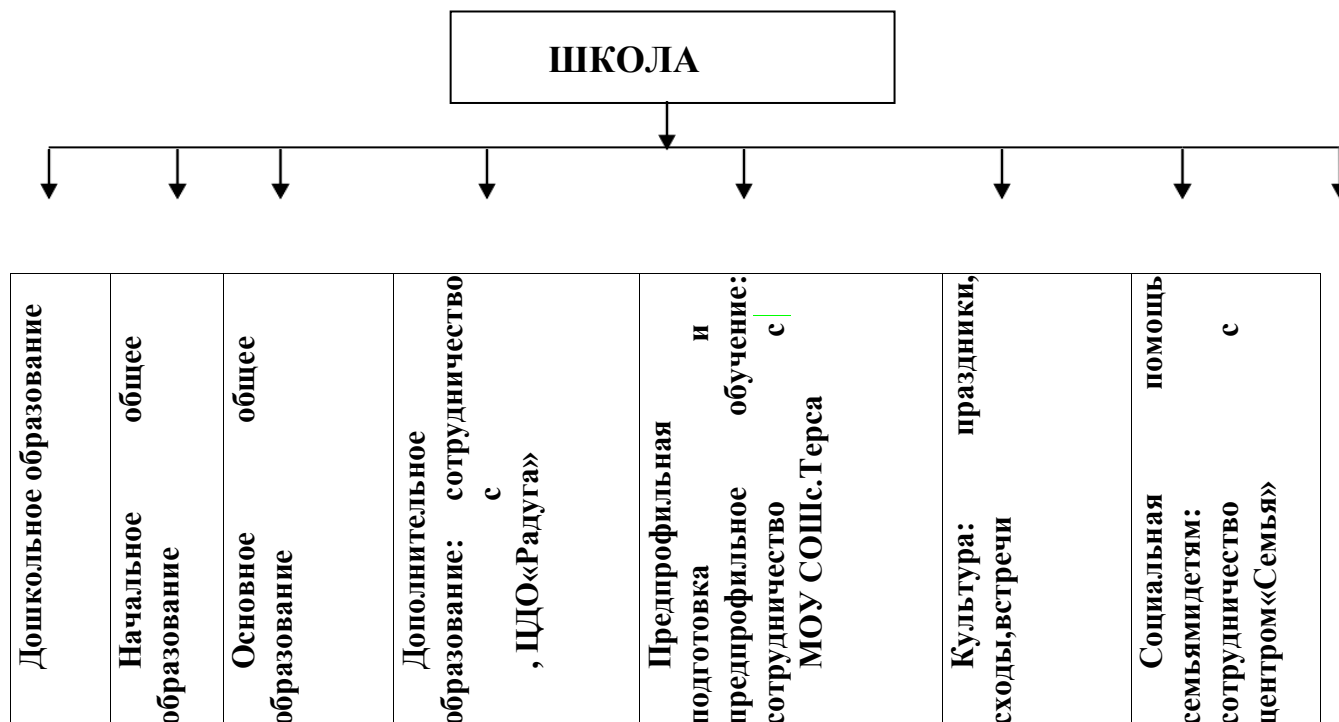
ШКОЛА

Дошкольное образование

Начальное общее образование

Основное общее образование

Дополнительное образование: сотрудничество с , ЦДО«Радуга»

Предпрофильная подготовка и предпрофильное обучение: сотрудничество с МОУ СОШс.Терса

Культура: праздники, сходы,встречи

Социальная помощь семьямидетям: сотрудничество с центром«Семья»